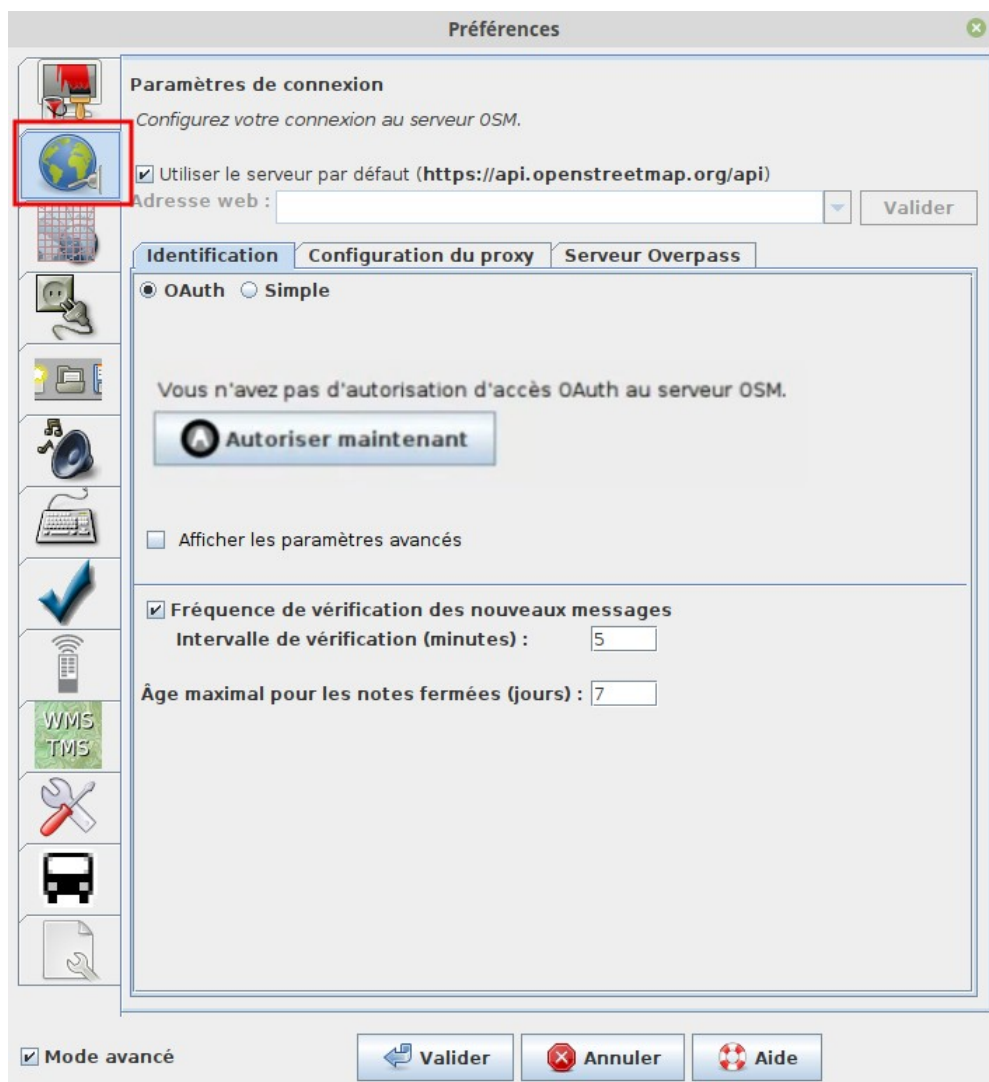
Préférences

Paramètres de connexion

Configurez votre connexion au serveur OSM.

☑ Utiliser le serveur par défaut (**https://api.openstreetmap.org/api**)

Adresse web : Valider

Identification | Configuration du proxy | Serveur Overpass

◉ OAuth ○ Simple

Vous n'avez pas d'autorisation d'accès OAuth au serveur OSM.

Autoriser maintenant

☐ Afficher les paramètres avancés

☑ Fréquence de vérification des nouveaux messages

Intervalle de vérification (minutes) : 5

Âge maximal pour les notes fermées (jours) : 7

WMS TMS

☑ Mode avancé

Valider Annuler Aide